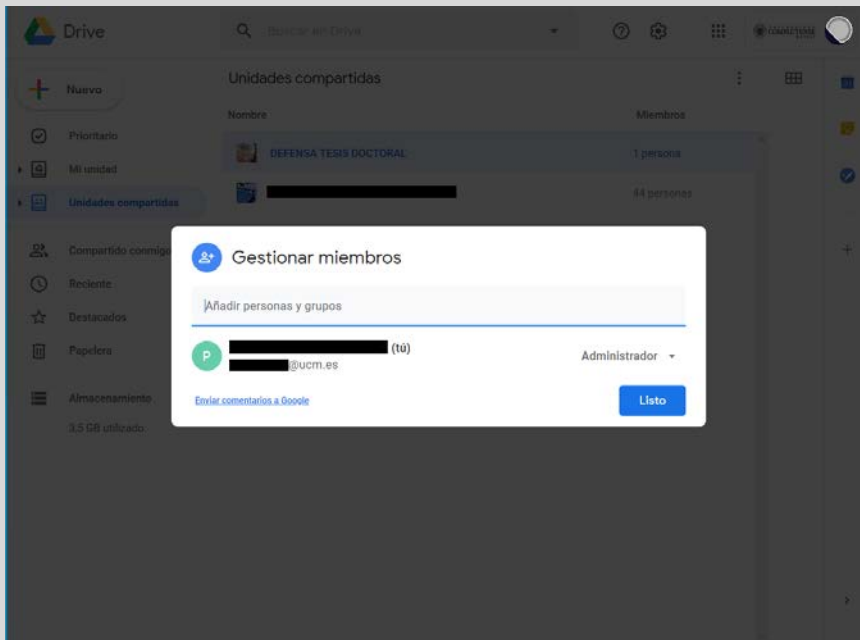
Drive

Buscar en Drive

Nuevo

Prioritario

Mi unidad

Unidades compartidas

Compartido conmigo

Reciente

Destacados

Papelera

Almacenamiento

3,5 GB utilizado

Unidades compartidas

Nombre

Miembros

DEFENSA TESIS DOCTORAL

1 persona

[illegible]

84 personas

Gestionar miembros

Añadir personas y grupos

P

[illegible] (tú)

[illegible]@ucm.es

Administrador

Enviar comentarios a Google

Listo